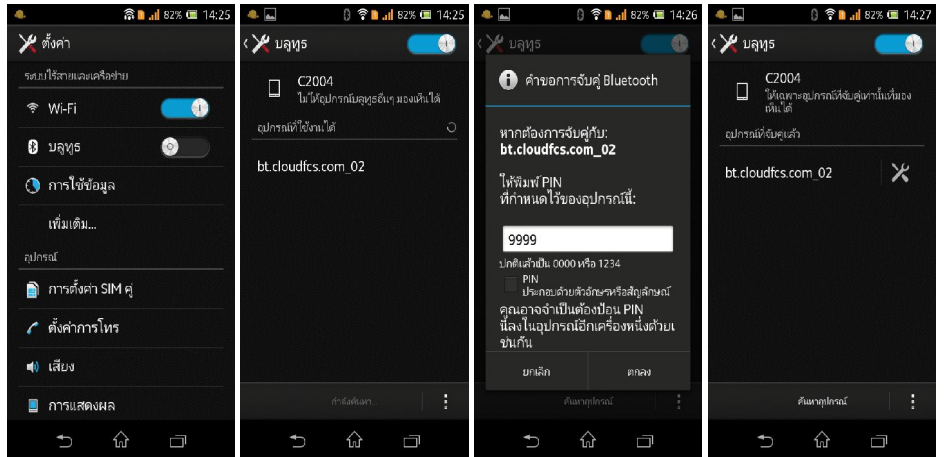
82% 14:25
ตั้งค่า
ระบบไร้สายและเครือข่าย
Wi-Fi
บลูทูธ
การใช้ข้อมูล
เพิ่มเติม...
อุปกรณ์
การตั้งค่า SIM คู่
ตั้งค่าการโทร
เสียง
การแสดงผล

82% 14:25
บลูทูธ
C2004
ไม่ให้อุปกรณ์บลูทูธอื่นๆ มองเห็นได้
อุปกรณ์ที่ใช้งานได้
bt.cloudfcs.com_02
กำลังค้นหา...

82% 14:26
บลูทูธ
คำขอการจับคู่ Bluetooth
หากต้องการจับคู่กับ:
bt.cloudfcs.com_02
ให้พิมพ์ PIN
ที่กำหนดไว้ของอุปกรณ์นี้:
9999
ปกติแล้วเป็น 0000 หรือ 1234
PIN
ประกอบด้วยตัวอักษรหรือสัญลักษณ์
คุณอาจจำเป็นต้องป้อน PIN นี้ลงในอุปกรณ์อีกเครื่องหนึ่งด้วยเช่นกัน
ยกเลิก
ตกลง
ค้นหาอุปกรณ์

82% 14:27
บลูทูธ
C2004
ให้เฉพาะอุปกรณ์ที่จับคู่เท่านั้นที่มองเห็นได้
อุปกรณ์ที่จับคู่แล้ว
bt.cloudfcs.com_02
ค้นหาอุปกรณ์